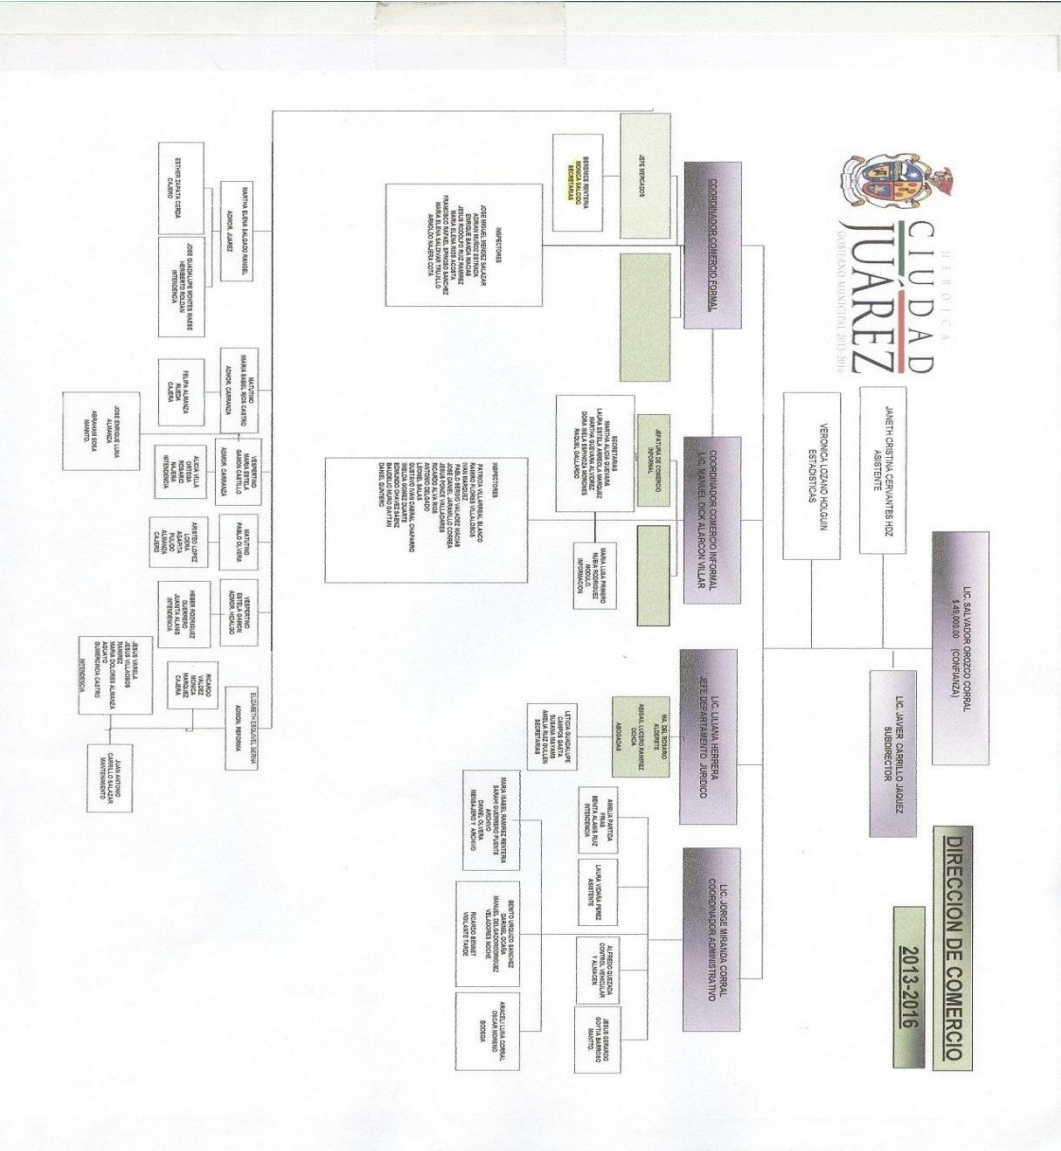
DIRECCION DE COMERCIO

2013-2016

HEROICA CIUDAD JUÁREZ
GOBIERNO MUNICIPAL 2013-2016

LIC. SALVADOR OROZCO CORRAL
$ 48,000.00 (CONFIANZA)

LIC. JAVIER CARRILLO JAQUEZ
SUBDIRECTOR

JANETH CRISTINA CERVANTES HDZ
ASISTENTE

VERONICA LOZANO HOLGUIN
ESTADISTICAS

COORDINADOR COMERCIO FORMAL

JEFE MERCADOS

BERENICE RENTERIA
MONICA SALCIDO
SECRETARIAS

INSPECTORES
JOSE MIGUEL MENDEZ SALAZAR
ADRIAN MUÑOZ ESTRADA
ENRIQUE BACA RACIAS
JESUS RODOLFO RUIZ RAMIREZ
MARIA ELENA ROJO ACOSTA
FRANCISCO RAFAEL PALOMARES
MARIA ELENA SALAZAR TRUJILLO
ARNOLDO VALERIA COTA

COORDINADOR COMERCIO INFORMAL
LIC. MANUEL DICK ALARCON VILLAR

JEFATURA DE COMERCIO INFORMAL

SECRETARIAS
MARTHA ALICIA GUEVARA
LAURA ESTELA ARREOLA VASQUEZ
MARTHA GUEVARA ALVAREZ
DORA AIDA ESPINOZA MORONES
RAQUEL GALLEGOS

MARIA LUISA PINEDO
NUBIA RODRIGUEZ
MOLA
INFORMACION

INSPECTORES
PATRICIA VILLARREAL BLANCO
RAMIRO TORRES VILLALOBOS
IVAN MARQUEZ
PABLO SERGIO VALADEZ MEDINA
JOSE DANIEL JARAMILLO CORREA
JESUS PONCE VALLADARES
RICARDO TORRES
ANTONIO DELGADO
LORENZO ALBA
GUSTAVO IVAN CABRAL CHAPARRO
FELIPE DOMINGUEZ BARRIOS
EDMUNDO CHAVEZ SAENZ
MARCO ANTONIO BAYTAN
DANIEL GAYTAN

LIC. LILIANA HERRERA
JEFE DEPARTAMENTO JURIDICO

MA. DEL ROSARIO ALDERETE
ABIGAIL LUCERO RAMIREZ
OCHOA
ABOGADAS

LETICIA GUADALUPE CAMPOS MATA
SUSANA MAYANS
AMELIA RUIZ VALLEJO
SECRETARIAS

LIC. JORGE MIRANDA CORRAL
COORDINADOR ADMINISTRATIVO

AMELIA PANTOJA
PAMA
BENITA ALANIS RUIZ
INTENDENCIA

LAURA VIDAÑA PEREZ
ASISTENTE

ALFREDO QUEZADA
CONTROL VEHICULAR
Y ALMACEN

JESUS GERARDO
SOTYA BARRIOS
MANTO.

MARIA ISABEL RAMIREZ RENTERIA
SARAHI GUERRERO PARTE
ARCHIVO
DANIEL OLIVERA
MENSAJERO Y ARCHIVO

BENITO URQUIDI SANCHEZ
DANIEL CANO
MANUEL SALAS RODRIGUEZ
VELADORES NOCHE
RICARDO BERNAL
VIGILANTE TARDE

ARACELI LUNA CORRAL
OSCAR MORENO
BODEGA

MARTHA ELENA SALGADO RANGEL
ADMOR. JUAREZ

ESTHER ZAPATA CERDA
CAJERO

JOSE GUADALUPE MONTES IBARRA
NORMA ANGELICA
INTENDENCIA

MATUTINO
MARIA ISABEL ROS CASTRO
ADMOR. CARRANZA

FELIPA ALMANZA
CAJERA

VESPERTINO
MARIA ESTELA
ADMOR. CARRANZA

ALICIA VILLA ORTEGA
ROSARIO NAJERA
INTENDENCIA

JOSE ENRIQUE LUNA ALMANZA
ABRAHAM EDAA
MANTO.

MATUTINO
PABLO OLIVERA

ARISTEO LOPEZ LOERA
ALFREDO PULIDO
CAJERO

VESPERTINO
ESTELA AMAYA
ADMOR. HIDALGO

HEBER RODRIGUEZ GUERRERO
JUANITA ALANIS
INTENDENCIA

ELIZABETH EZQUIEL VERA
ADMON. REFORMA

RICARDO VALDEZ
ROCIO MARQUEZ
CAJERA

JESUS VARELA RAMIREZ
JESUS VILLALOBOS
MARIA DOLORES ALMANZA
AGUAYO
GUADALUPE CASTRO
INTENDENCIA

JUAN ANTONIO CARRILLO SALAZAR
MANTENIMIENTO